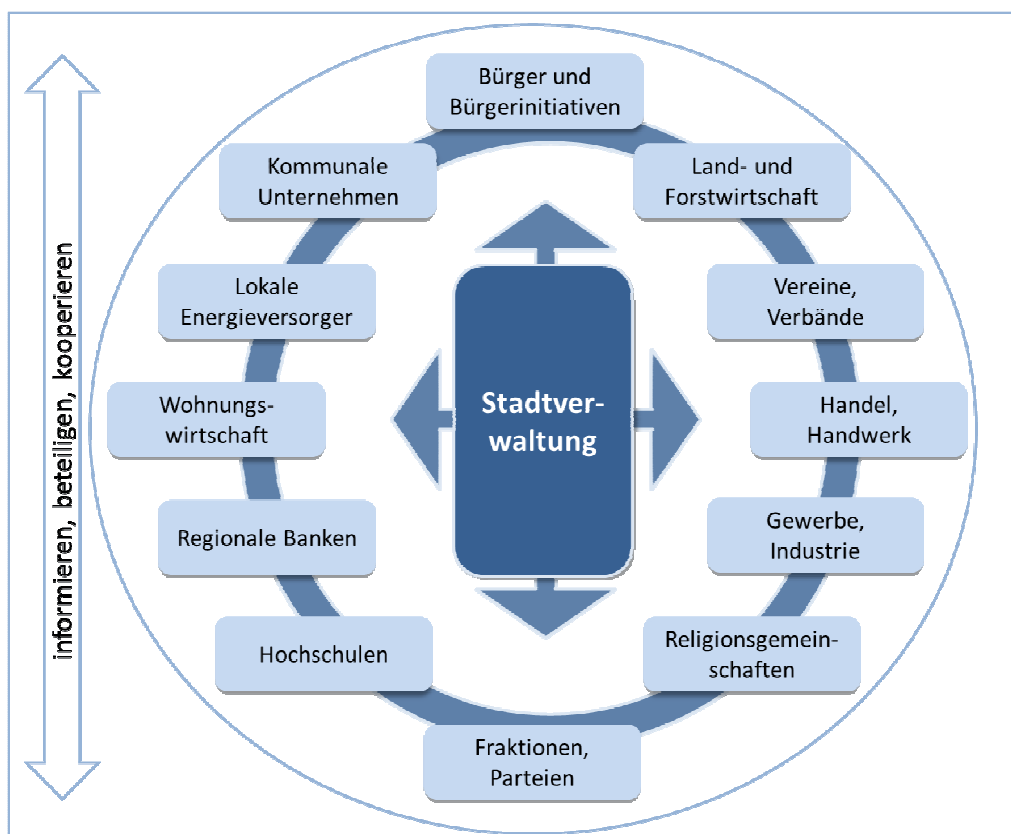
informieren, beteiligen, kooperieren

Bürger und Bürgerinitiativen

Kommunale Unternehmen

Land- und Forstwirtschaft

Lokale Energieversorger

Vereine, Verbände

Stadtverwaltung

Wohnungswirtschaft

Handel, Handwerk

Regionale Banken

Gewerbe, Industrie

Hochschulen

Religionsgemeinschaften

Fraktionen, Parteien